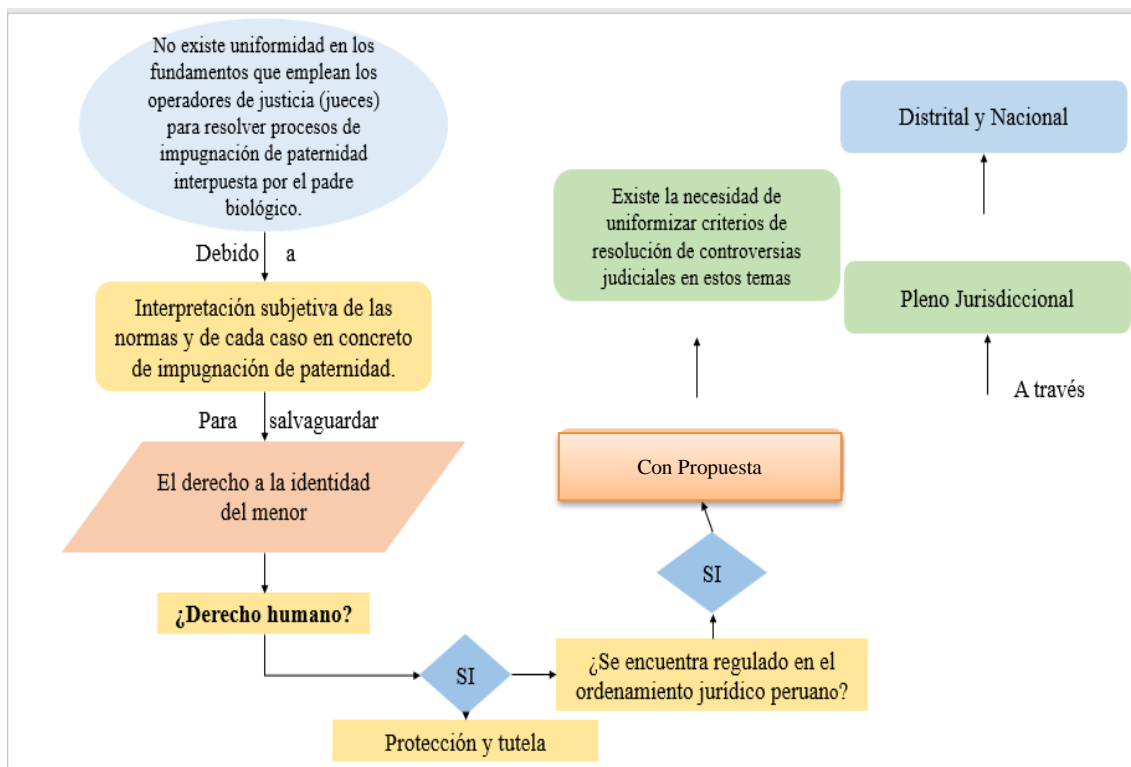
No existe uniformidad en los fundamentos que emplean los operadores de justicia (jueces) para resolver procesos de impugnación de paternidad interpuesta por el padre biológico.

Debido a

Interpretación subjetiva de las normas y de cada caso en concreto de impugnación de paternidad.

Para salvaguardar

El derecho a la identidad del menor

¿Derecho humano?

SI

Protección y tutela

¿Se encuentra regulado en el ordenamiento jurídico peruano?

SI

Con Propuesta

Existe la necesidad de uniformizar criterios de resolución de controversias judiciales en estos temas

Distrital y Nacional

Pleno Jurisdiccional

A través